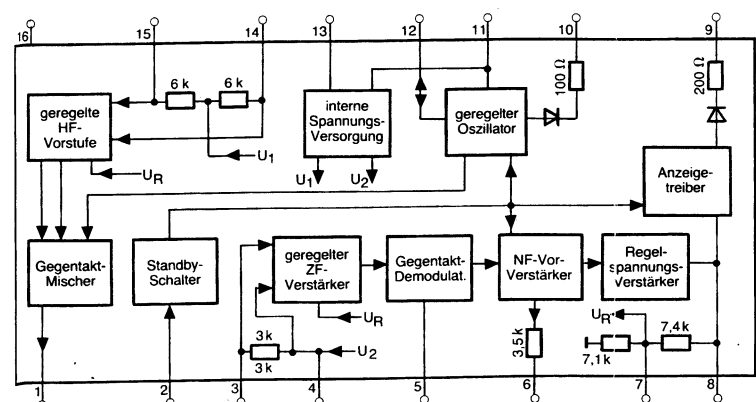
16
15
14
13
12
11
10
9
6 k
6 k
100 Ω
200 Ω
geregelte HF-Vorstufe
interne Spannungs-Versorgung
geregelter Oszillator
$U_1$
$U_R$
$U_1$
$U_2$
Anzeige-treiber
Gegentakt-Mischer
Standby-Schalter
geregelter ZF-Verstärker
Gegentakt-Demodulat.
NF-Vor-Verstärker
Regel-spannungs-Verstärker
$U_R$
$U_R$
3 k
3 k
$U_2$
3,5 k
7,1 k
7,4 k
1
2
3
4
5
6
7
8